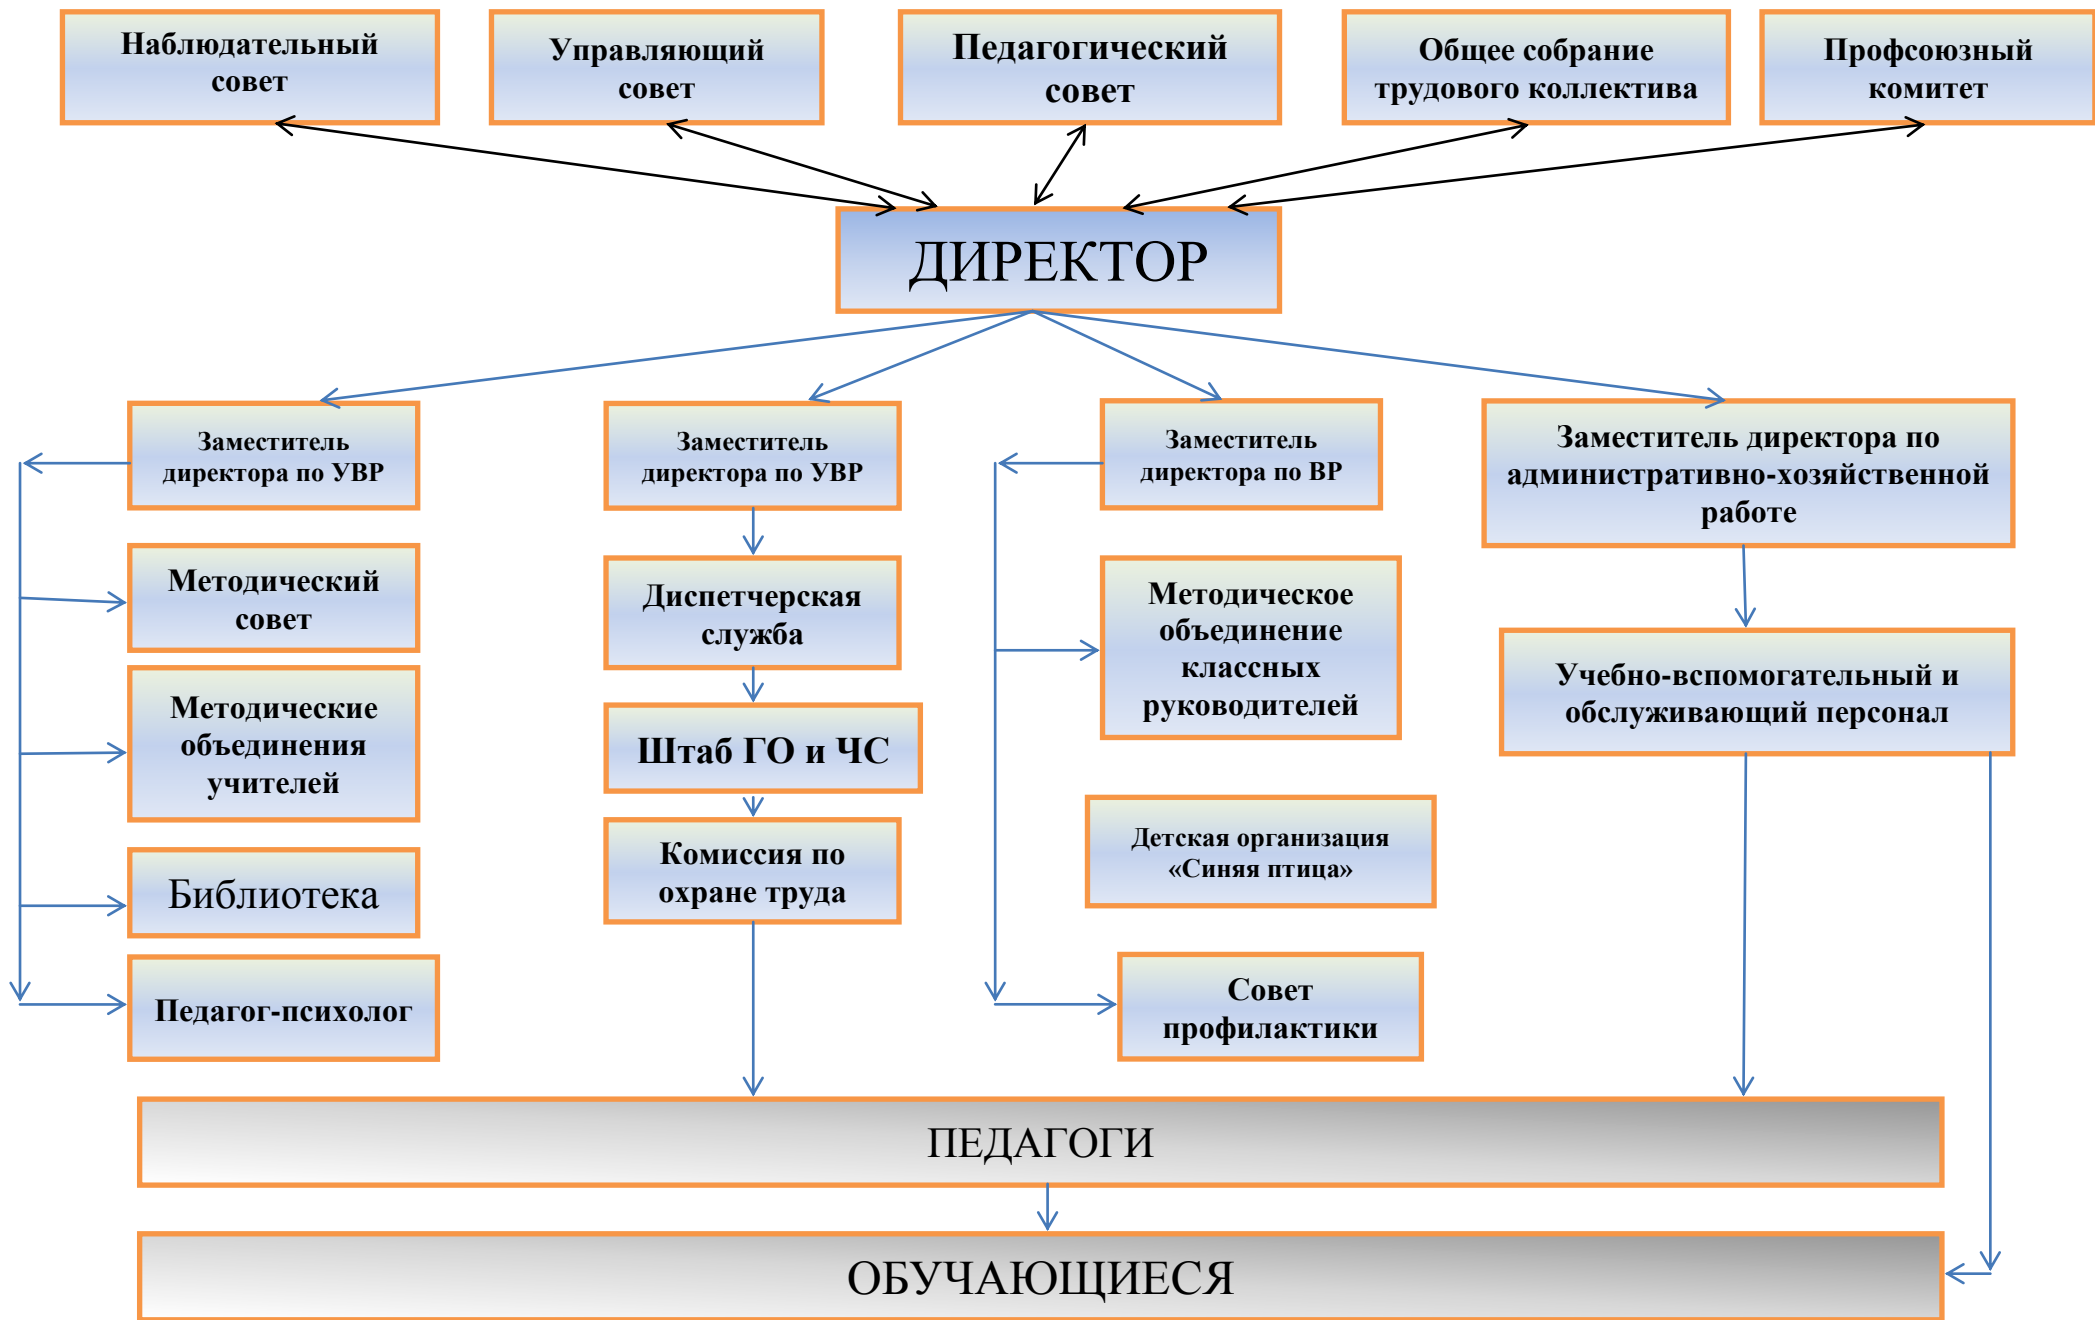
Наблюдательный совет

Управляющий совет

Педагогический совет

Общее собрание трудового коллектива

Профсоюзный комитет

ДИРЕКТОР

Заместитель директора по УВР

Заместитель директора по УВР

Заместитель директора по ВР

Заместитель директора по административно-хозяйственной работе

Методический совет

Диспетчерская служба

Методическое объединение классных руководителей

Учебно-вспомогательный и обслуживающий персонал

Методические объединения учителей

Штаб ГО и ЧС

Библиотека

Комиссия по охране труда

Детская организация «Синяя птица»

Педагог-психолог

Совет профилактики

ПЕДАГОГИ

ОБУЧАЮЩИЕСЯ